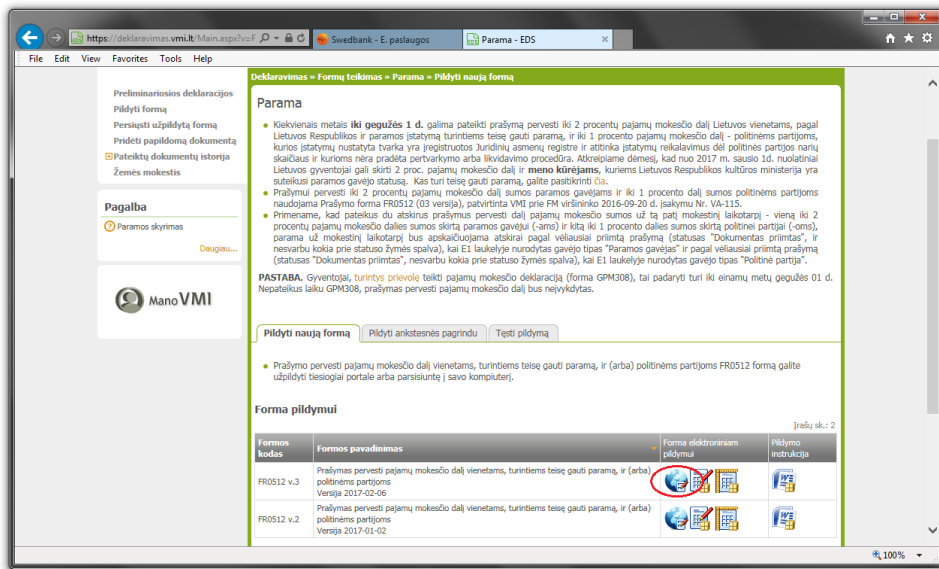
https://deklaravimas.vmi.lt/Main.aspx?v=F
Swedbank - E. paslaugos
Parama - EDS

File Edit View Favorites Tools Help

Preliminariosios deklaracijos
Pildyti formą
Persiųsti užpildytą formą
Pridėti papildomą dokumentą
Pateiktų dokumentų istorija
Žemės mokestis

Pagalba
Paramos skyrimas
Daugiau...

Mano VMI

Deklaravimas » Formų teikimas » Parama » Pildyti naują formą

Parama

Kiekvienais metais iki gegužės 1 d. galima pateikti prašymą pervesti iki 2 procentų pajamų mokesčio dalį Lietuvos vienetams, pagal Lietuvos Respublikos ir paramos įstatymą turintiems teisę gauti paramą, ir iki 1 procento pajamų mokesčio dalį - politinėms partijoms, kurios įstatymų nustatyta tvarka yra įregistruotos Juridinių asmenų registre ir atitinka įstatymų reikalavimus dėl politinės partijos narių skaičiaus ir kurioms nėra pradėta pertvarkymo arba likvidavimo procedūra. Atkreipiame dėmesį, kad nuo 2017 m. sausio 1d. nuolatiniai Lietuvos gyventojai gali skirti 2 proc. pajamų mokesčio dalį ir meno kūrėjams, kuriems Lietuvos Respublikos kultūros ministerija yra suteikusi paramos gavėjo statusą. Kas turi teisę gauti paramą, galite pasitikrinti čia.

Prašymui pervesti iki 2 procentų pajamų mokesčio dalį sumos paramos gavėjams ir iki 1 procento dalį sumos politinėms partijoms naudojama Prašymo forma FR0512 (03 versija), patvirtinta VMI prie FM viršininko 2016-09-20 d. įsakymu Nr. VA-115.

Primename, kad pateikus du atskirus prašymus pervesti dalį pajamų mokesčio sumos už tą patį mokestinį laikotarpį - vieną iki 2 procentų pajamų mokesčio dalies sumos skirtą paramos gavėjui (-ams) ir kitą iki 1 procento dalies sumos skirtą politinei partijai (-oms), parama už mokestinį laikotarpį bus apskaičiuojama atskirai pagal vėliausiai priimtą prašymą (statusas "Dokumentas priimtas", ir nesvarbu kokia prie statuso žymės spalva), kai E1 laukelyje nurodytas gavėjo tipas "Paramos gavėjas" ir pagal vėliausiai priimtą prašymą (statusas "Dokumentas priimtas", nesvarbu kokia prie statuso žymės spalva), kai E1 laukelyje nurodytas gavėjo tipas "Politinė partija".

PASTABA. Gyventojai, turintys prievolę teikti pajamų mokesčio deklaraciją (forma GPM308), tai padaryti turi iki einamų metų gegužės 01 d. Nepateikus laiku GPM308, prašymas pervesti pajamų mokesčio dalį bus neįvykdytas.

Pildyti naują formą | Pildyti ankstesnės pagrindu | Tęsti pildymą

Prašymo pervesti pajamų mokesčio dalį vienetams, turintiems teisę gauti paramą, ir (arba) politinėms partijoms FR0512 formą galite užpildyti tiesiogiai portale arba parsisiuntę į savo kompiuterį.

Forma pildymui

Įrašų sk.: 2

| Formos kodas | Formos pavadinimas | Forma elektroniniam pildymui | Pildymo instrukcija |
|---|---|---|---|
| FR0512 v.3 | Prašymas pervesti pajamų mokesčio dalį vienetams, turintiems teisę gauti paramą, ir (arba) politinėms partijoms Versija 2017-02-06 | | |
| FR0512 v.2 | Prašymas pervesti pajamų mokesčio dalį vienetams, turintiems teisę gauti paramą, ir (arba) politinėms partijoms Versija 2017-01-02 | | |

100%